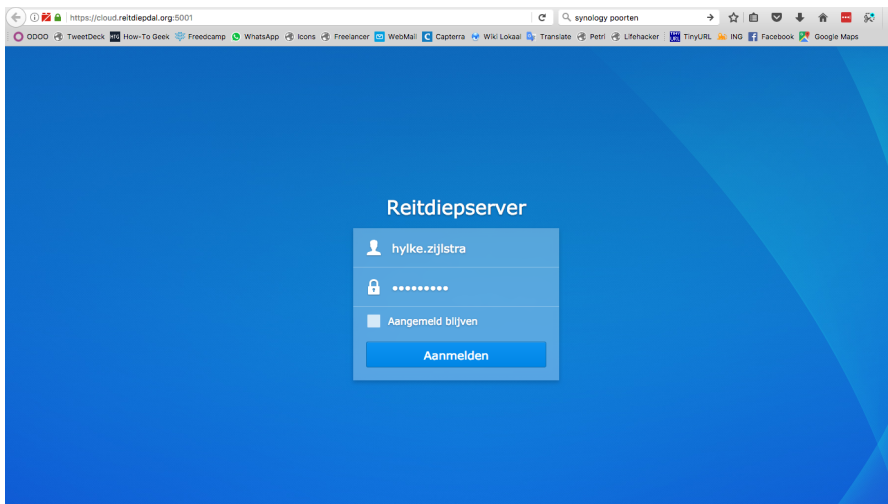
https://cloud.reitdiepdal.org:5001

synology poorten

ODOO TweetDeck How-To Geek Freedcamp WhatsApp Icons Freelancer WebMail Capterra Wiki Lokaal Translate Petri Lifehacker TinyURL ING Facebook Google Maps

Reitdiepserver

hylke.zijlstra

•••••••••

Aangemeld blijven

Aanmelden